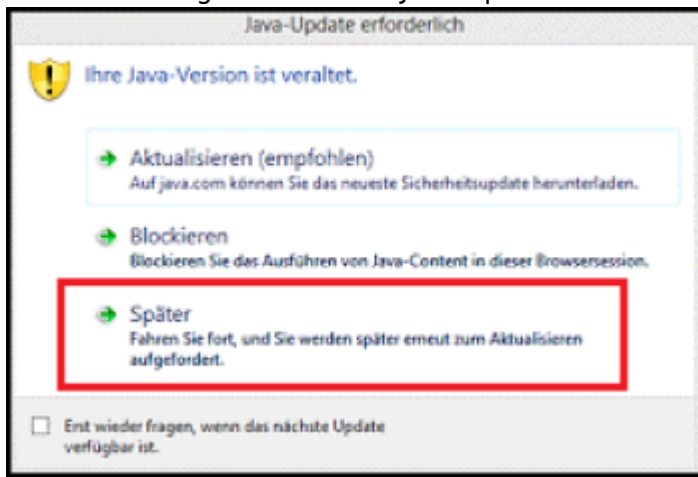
Java-Update erforderlich

Ihre Java-Version ist veraltet.

Aktualisieren (empfohlen)
Auf java.com können Sie das neueste Sicherheitsupdate herunterladen.

Blockieren
Blockieren Sie das Ausführen von Java-Content in dieser Browsersession.

Später
Fahren Sie fort, und Sie werden später erneut zum Aktualisieren aufgefordert.

Erst wieder fragen, wenn das nächste Update verfügbar ist.